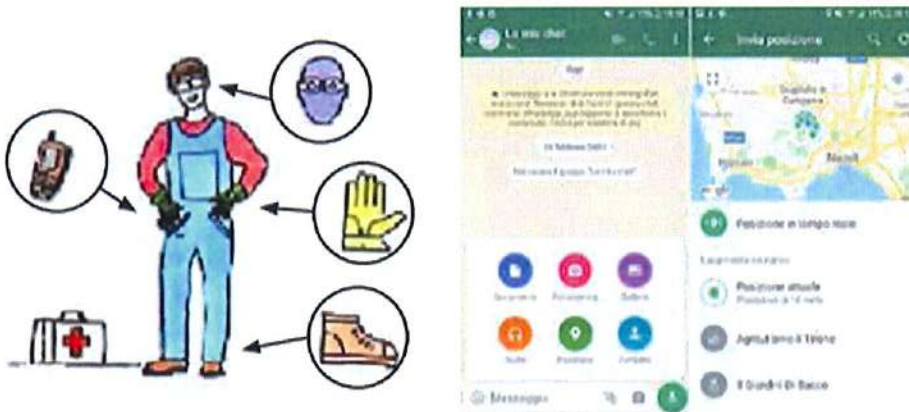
La mia chat

Oggi

Documento Fotocamera Galleria

Audio Posizione Contatto

Messaggio

Invia posizione

Giugliano in Campania

Napoli

Posizione in tempo reale

Posizione attuale

Aggiungi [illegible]

Il Giardini Di Bacco